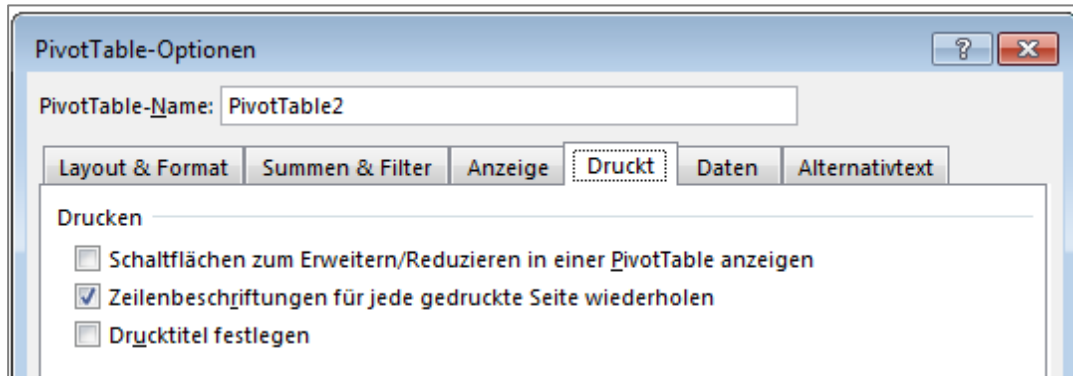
PivotTable-Optionen

?

PivotTable-Name: PivotTable2

Layout & Format | Summen & Filter | Anzeige | Druckt | Daten | Alternativtext

Drucken

Schaltflächen zum Erweitern/Reduzieren in einer PivotTable anzeigen

Zeilenbeschriftungen für jede gedruckte Seite wiederholen

Drucktitel festlegen